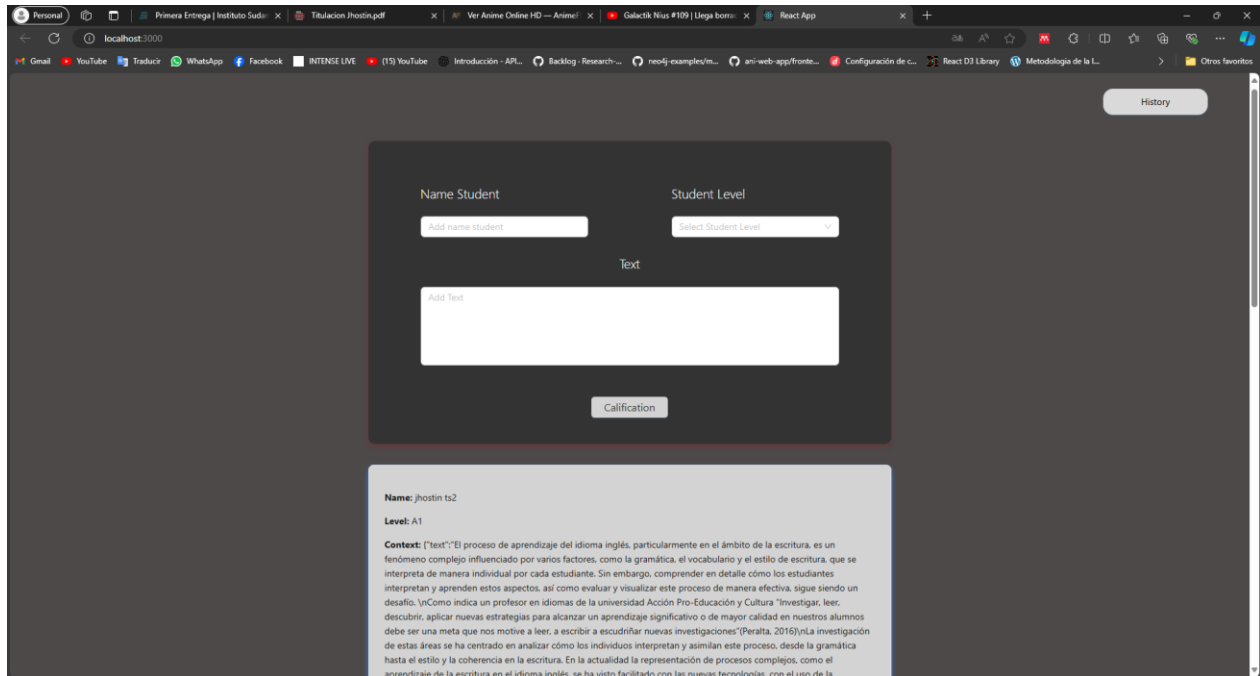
Personal | Primera Entrega | Instituto Sudar × | Titulacion Jhostin.pdf × | Ver Anime Online HD — AnimeF × | Galactik Nius #109 | Llega borrac × | React App × | +

localhost:3000

Gmail | YouTube | Traducir | WhatsApp | Facebook | INTENSE LIVE | (15) YouTube | Introducción - API... | Backlog - Research-... | neo4j-examples/m... | ani-web-app/fronte... | Configuración de c... | React D3 Library | Metodología de la I... | Otros favoritos

History

Name Student

Add name student

Student Level

Select Student Level

Text

Add Text

Calification

Name: jhostin ts2

Level: A1

Context: {"text":"El proceso de aprendizaje del idioma inglés, particularmente en el ámbito de la escritura, es un fenómeno complejo influenciado por varios factores, como la gramática, el vocabulario y el estilo de escritura, que se interpreta de manera individual por cada estudiante. Sin embargo, comprender en detalle cómo los estudiantes interpretan y aprenden estos aspectos, así como evaluar y visualizar este proceso de manera efectiva, sigue siendo un desafío. \nComo indica un profesor en idiomas de la universidad Acción Pro-Educación y Cultura "Investigar, leer, descubrir, aplicar nuevas estrategias para alcanzar un aprendizaje significativo o de mayor calidad en nuestros alumnos debe ser una meta que nos motive a leer, a escribir a escudriñar nuevas investigaciones"(Peralta, 2016)\nLa investigación de estas áreas se ha centrado en analizar cómo los individuos interpretan y asimilan este proceso, desde la gramática hasta el estilo y la coherencia en la escritura. En la actualidad la representación de procesos complejos, como el aprendizaje de la escritura en el idioma inglés, se ha visto facilitado con las nuevas tecnologías, con el uso de la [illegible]